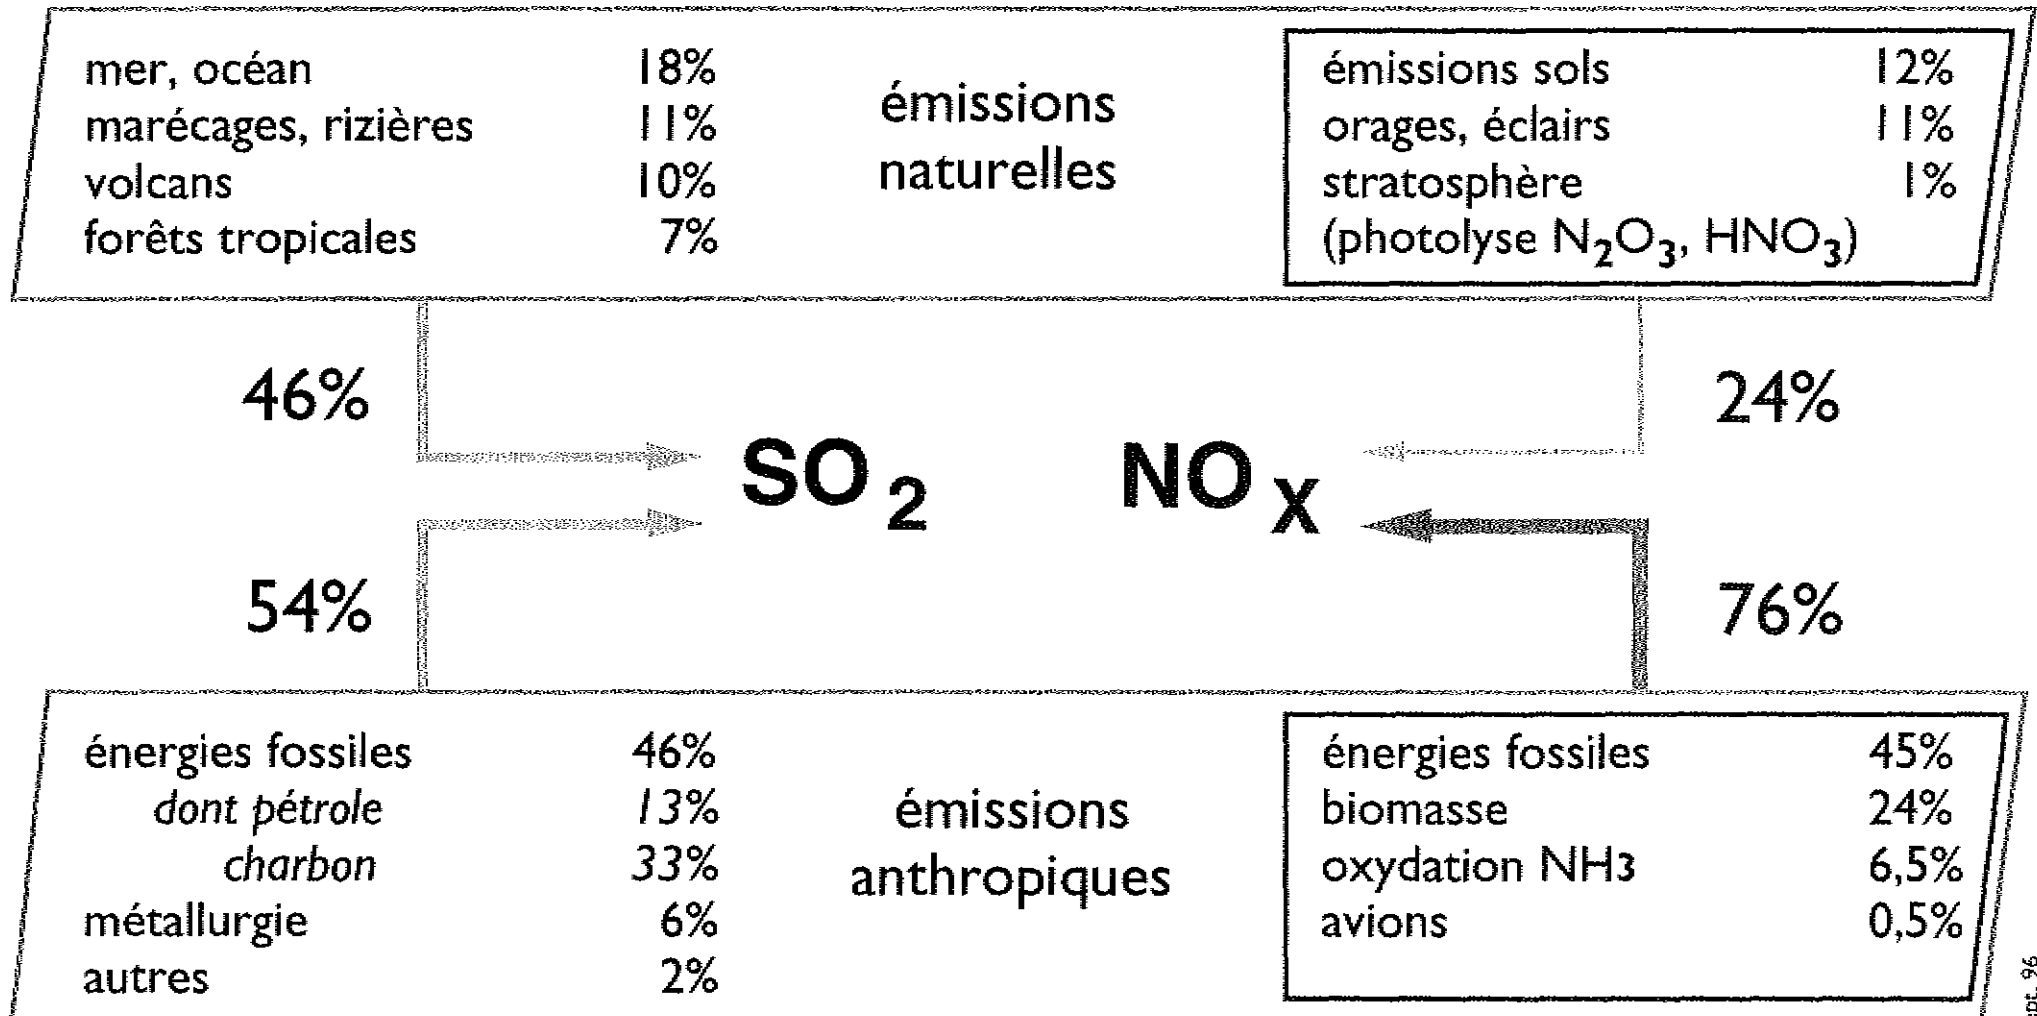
| | |
|---|---|
| mer, océan | 18% |
| marécages, rizières | 11% |
| volcans | 10% |
| forêts tropicales | 7% |

émissions naturelles

| | |
|---|---|
| émissions sols | 12% |
| orages, éclairs | 11% |
| stratosphère | 1% |
| (photolyse $N_2O_3$, $HNO_3$) | |

46%

24%

$SO_2$

$NO_X$

54%

76%

| | |
|---|---|
| énergies fossiles | 46% |
| *dont pétrole* | *13%* |
| *charbon* | *33%* |
| métallurgie | 6% |
| autres | 2% |

émissions anthropiques

| | |
|---|---|
| énergies fossiles | 45% |
| biomasse | 24% |
| oxydation $NH_3$ | 6,5% |
| avions | 0,5% |

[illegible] 96